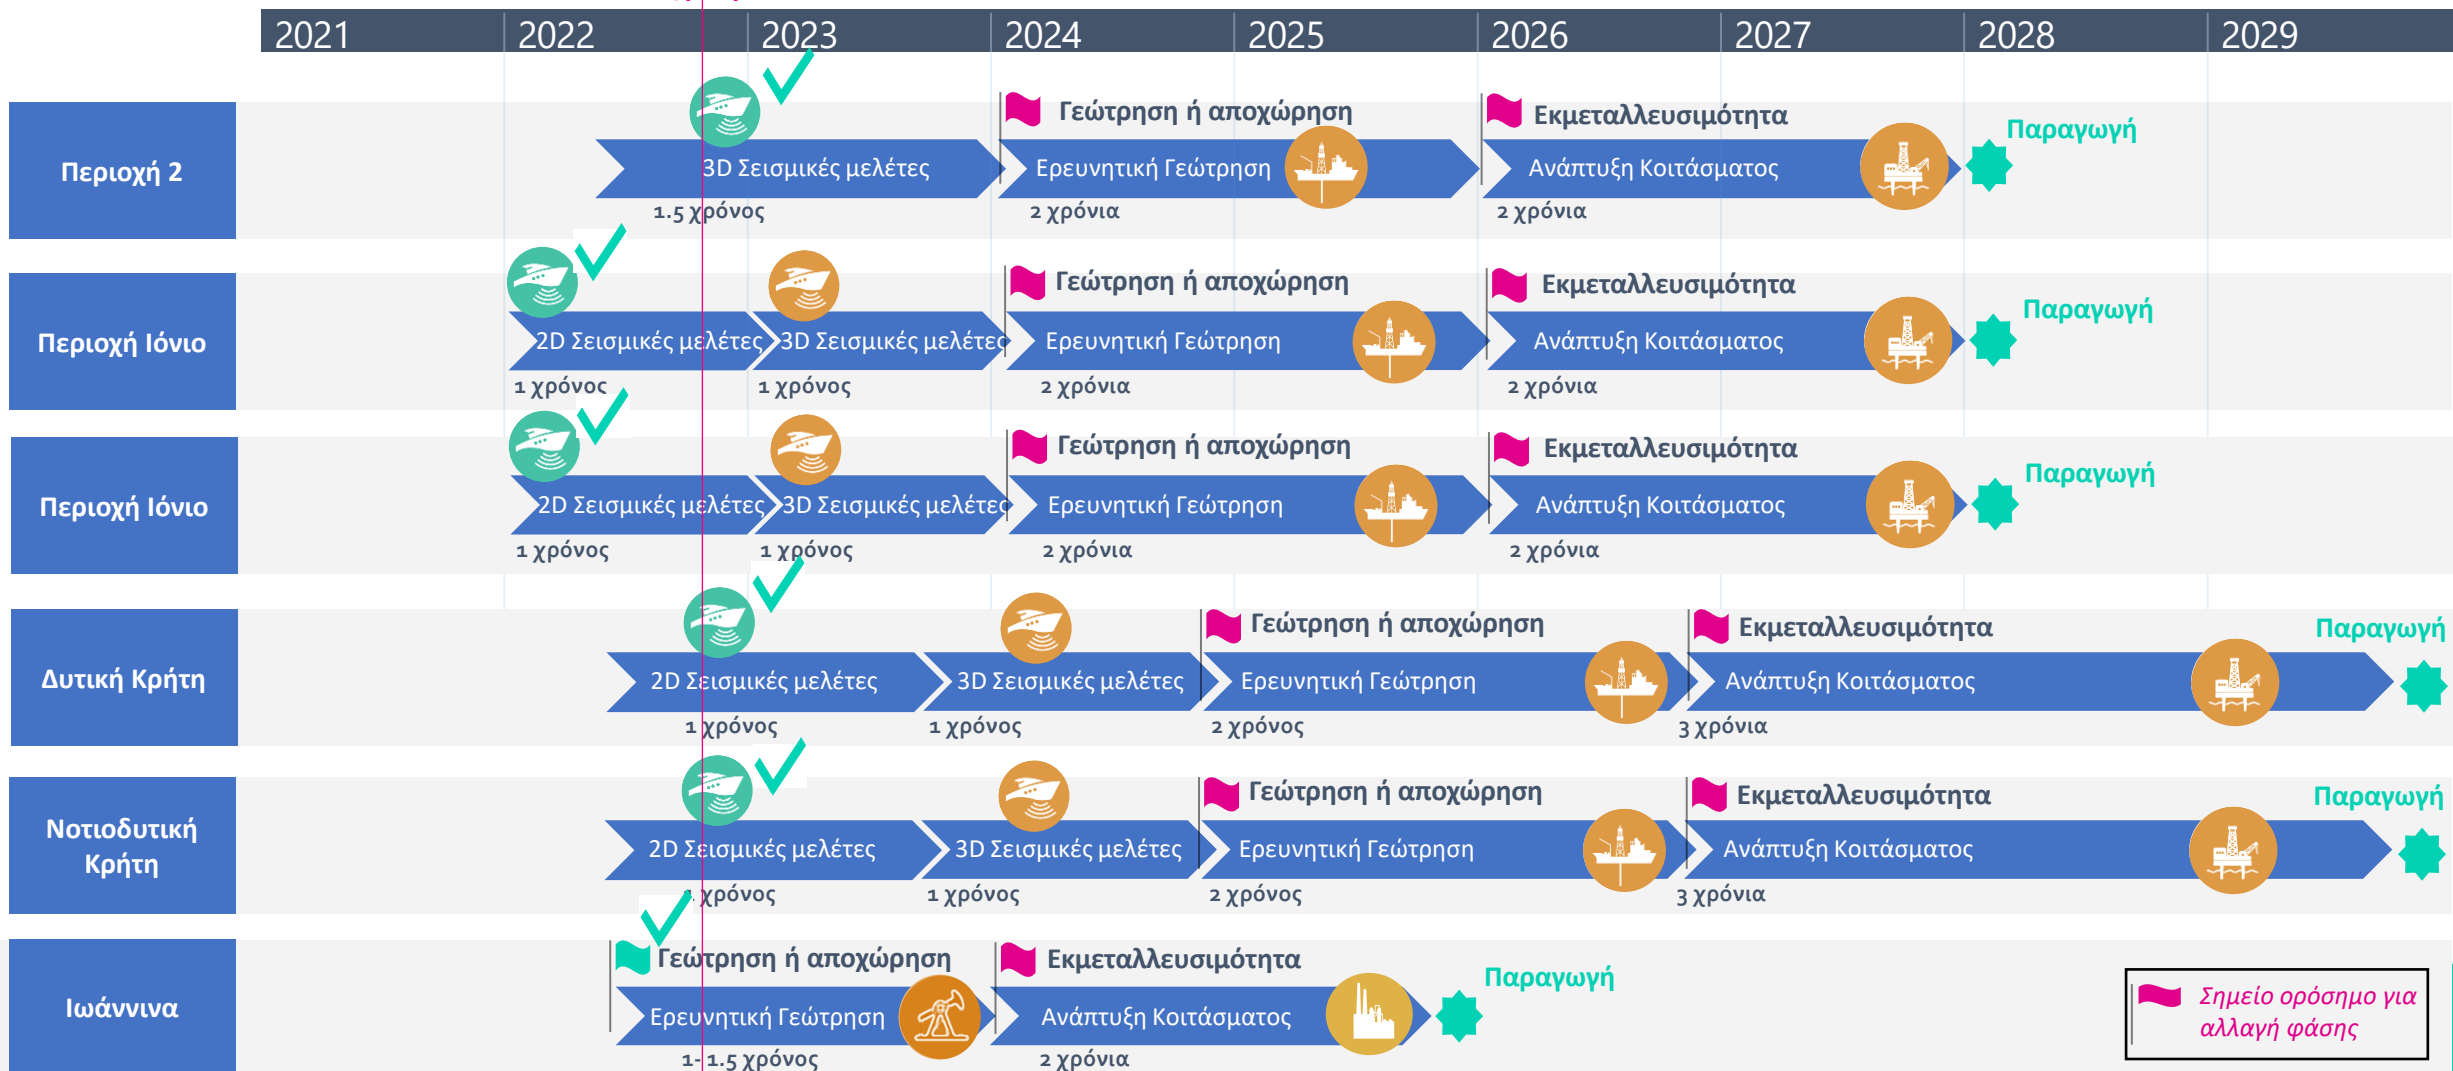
2021 2022 2023 2024 2025 2026 2027 2028 2029

Περιοχή 2
3D Σεισμικές μελέτες
1.5 χρόνος
Γεώτρηση ή αποχώρηση
Ερευνητική Γεώτρηση
2 χρόνια
Εκμεταλλευσιμότητα
Ανάπτυξη Κοιτάσματος
2 χρόνια
Παραγωγή

Περιοχή Ιόνιο
2D Σεισμικές μελέτες
1 χρόνος
3D Σεισμικές μελέτες
1 χρόνος
Γεώτρηση ή αποχώρηση
Ερευνητική Γεώτρηση
2 χρόνια
Εκμεταλλευσιμότητα
Ανάπτυξη Κοιτάσματος
2 χρόνια
Παραγωγή

Περιοχή Ιόνιο
2D Σεισμικές μελέτες
1 χρόνος
3D Σεισμικές μελέτες
1 χρόνος
Γεώτρηση ή αποχώρηση
Ερευνητική Γεώτρηση
2 χρόνια
Εκμεταλλευσιμότητα
Ανάπτυξη Κοιτάσματος
2 χρόνια
Παραγωγή

Δυτική Κρήτη
2D Σεισμικές μελέτες
1 χρόνος
3D Σεισμικές μελέτες
1 χρόνος
Γεώτρηση ή αποχώρηση
Ερευνητική Γεώτρηση
2 χρόνος
Εκμεταλλευσιμότητα
Ανάπτυξη Κοιτάσματος
3 χρόνια
Παραγωγή

Νοτιοδυτική Κρήτη
2D Σεισμικές μελέτες
1 χρόνος
3D Σεισμικές μελέτες
1 χρόνος
Γεώτρηση ή αποχώρηση
Ερευνητική Γεώτρηση
2 χρόνος
Εκμεταλλευσιμότητα
Ανάπτυξη Κοιτάσματος
3 χρόνια
Παραγωγή

Ιωάννινα
Γεώτρηση ή αποχώρηση
Ερευνητική Γεώτρηση
1-1.5 χρόνος
Εκμεταλλευσιμότητα
Ανάπτυξη Κοιτάσματος
2 χρόνια
Παραγωγή

Σημείο ορόσημο για αλλαγή φάσης